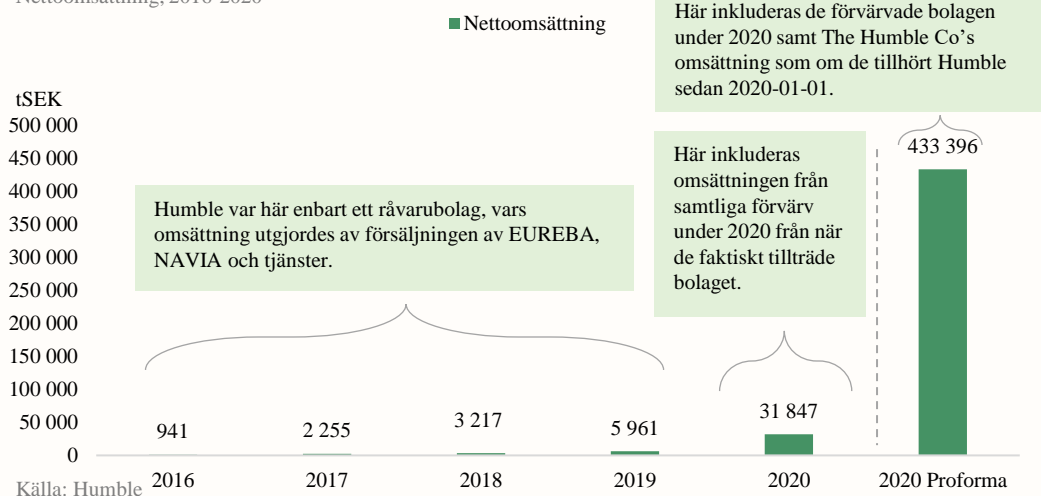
Nettoomsättning, 2016-2020

Nettoomsättning

Här inkluderas de förvärvade bolagen under 2020 samt The Humble Co's omsättning som om de tillhört Humble sedan 2020-01-01.

tSEK

500 000
450 000
400 000
350 000
300 000
250 000
200 000
150 000
100 000
50 000
0

Humble var här enbart ett råvarubolag, vars omsättning utgjordes av försäljningen av EUREBA, NAVIA och tjänster.

Här inkluderas omsättningen från samtliga förvärv under 2020 från när de faktiskt tillträde bolaget.

433 396

941
2 255
3 217
5 961
31 847

2016
2017
2018
2019
2020
2020 Proforma

Källa: Humble